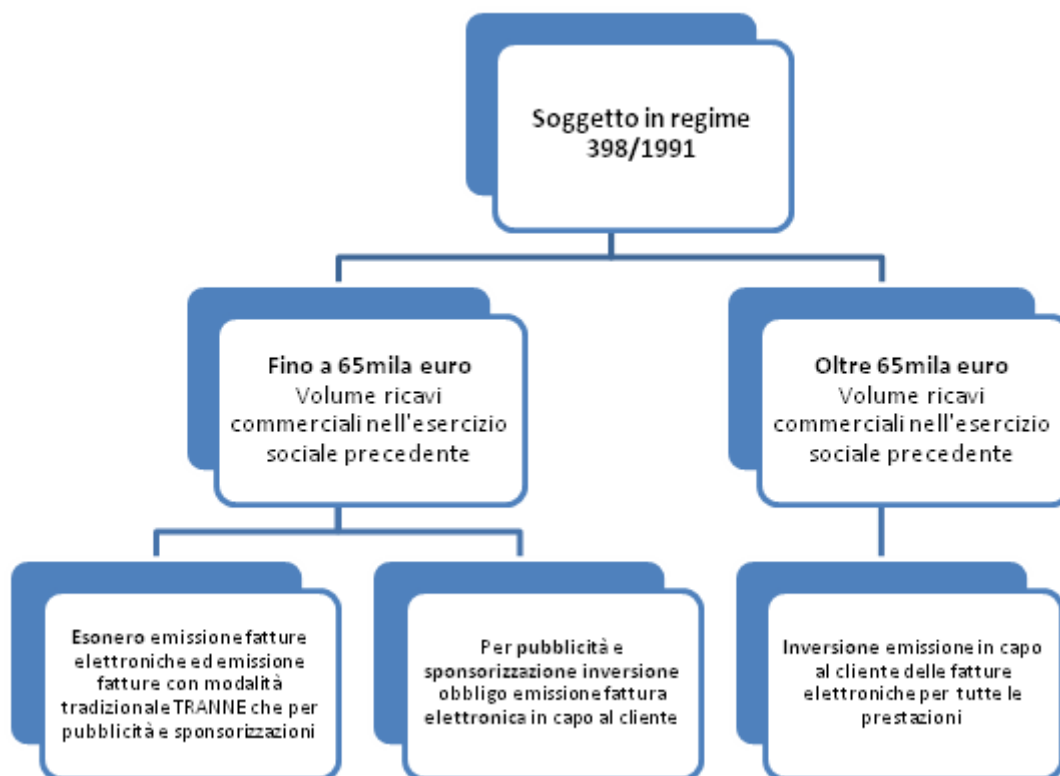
Soggetto in regime 398/1991

Fino a 65mila euro
Volume ricavi commerciali nell'esercizio sociale precedente

Oltre 65mila euro
Volume ricavi commerciali nell'esercizio sociale precedente

Esonero emissione fatture elettroniche ed emissione fatture con modalità tradizionale TRANNE che per pubblicità e sponsorizzazioni

Per pubblicità e sponsorizzazione inversione obbligo emissione fattura elettronica in capo al cliente

Inversione emissione in capo al cliente delle fatture elettroniche per tutte le prestazioni